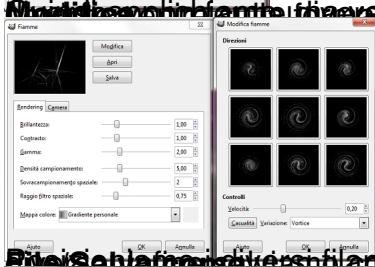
Fiamme

Modifica
Apri
Salva

Rendering Camera

Brillantezza: 1,00
Contrasto: 1,00
Gamma: 2,00
Densità campionamento: 5,00
Sovracampionamento spaziale: 2
Raggio filtro spaziale: 0,75
Mappa colore: Gradiente personale

Aiuto OK Annulla

Modifica fiamme

Direzioni

Controlli
Velocità 0,20
Casualità Variazione: Vortice

Aiuto OK Annulla